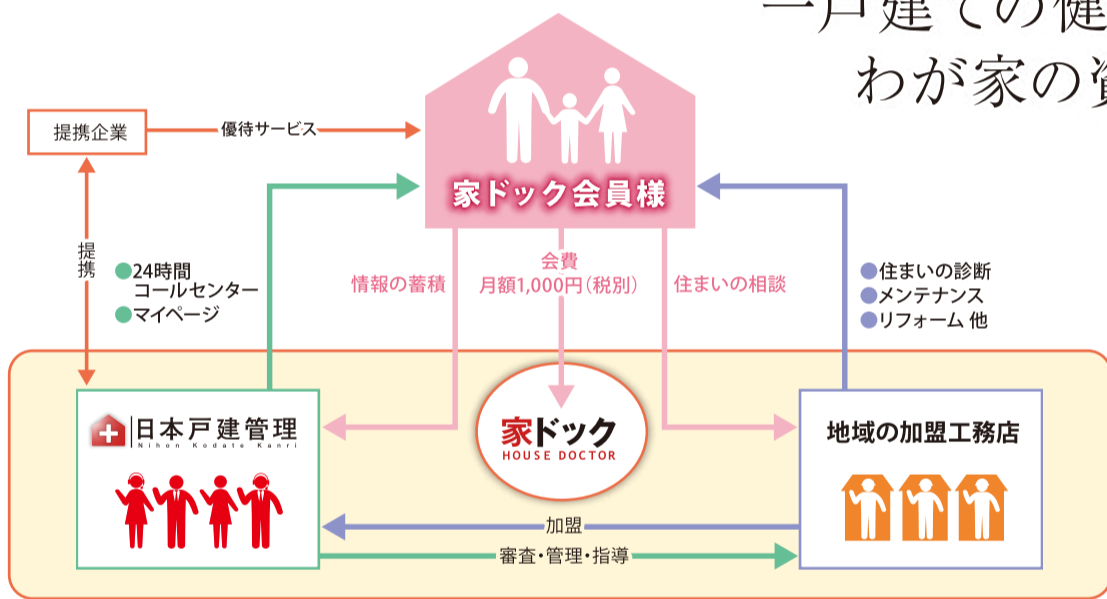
一戸建ての健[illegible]
わが家の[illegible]

提携企業

優待サービス

家ドック会員様

提携

●24時間
コールセンター
●マイページ

情報の蓄積

会費
月額1,000円(税別)

住まいの相談

●住まいの診断
●メンテナンス
●リフォーム 他

日本戸建管理
Nihon Kodate Kanri

家ドック
HOUSE DOCTOR

地域の加盟工務店

加盟

審査・管理・指導